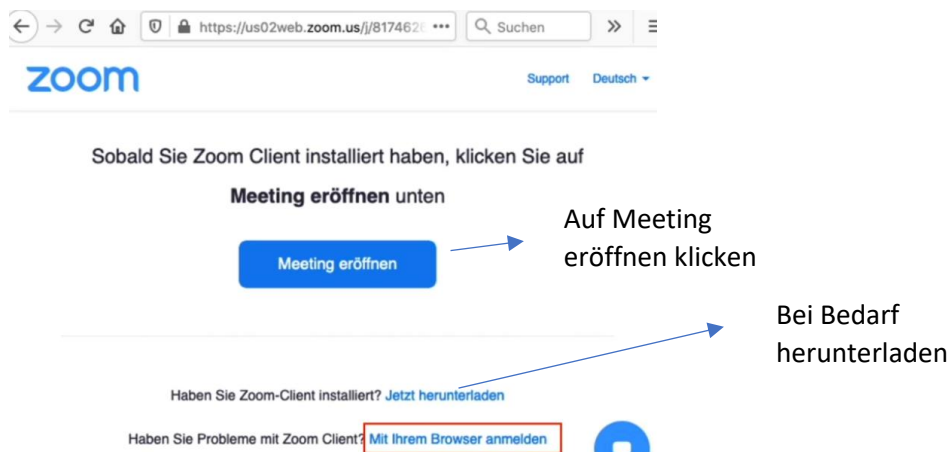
https://us02web.zoom.us/j/817462 ••• Suchen

zoom

Support Deutsch

Sobald Sie Zoom Client installiert haben, klicken Sie auf

**Meeting eröffnen** unten

Meeting eröffnen

Auf Meeting eröffnen klicken

Bei Bedarf herunterladen

Haben Sie Zoom-Client installiert? Jetzt herunterladen

Haben Sie Probleme mit Zoom Client? Mit Ihrem Browser anmelden